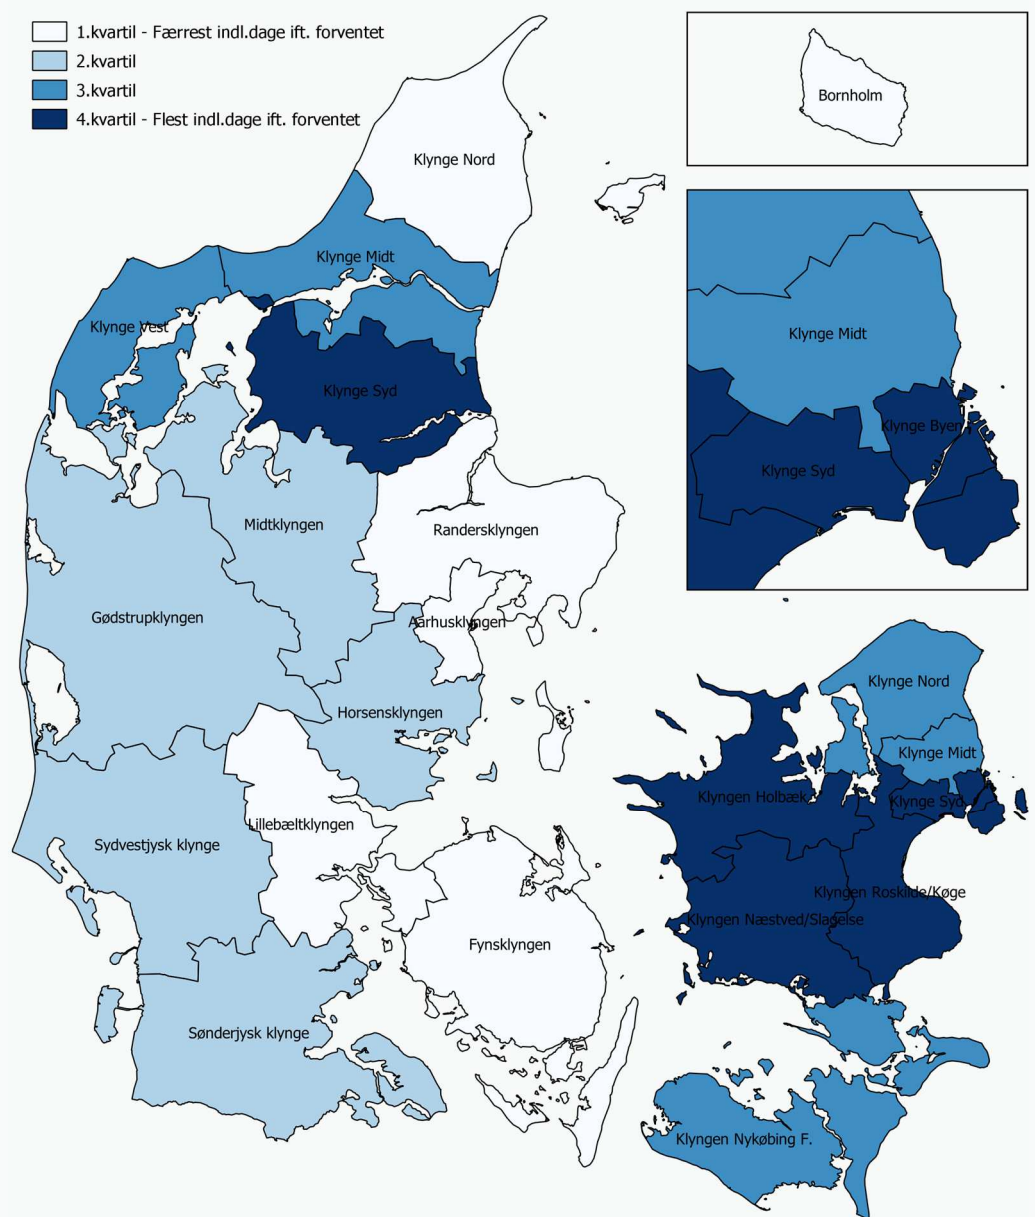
1.kvartil - Færrest indl.dage ift. forventet
2.kvartil
3.kvartil
4.kvartil - Flest indl.dage ift. forventet

Bornholm

Klynge Midt
Klynge Byen
Klynge Syd

Klynge Nord
Klynge Midt
Klynge Vest
Klynge Syd
Midtklyngen
Randersklyngen
Gødstrupklyngen
Aarhusklyngen
Horsensklyngen
Lillebæltklyngen
Sydvestjysk klynge
Fynsklyngen
Sønderjysk klynge

Klynge Nord
Klynge Midt
Klyngen Holbæk
Klynge Syd
Klyngen Roskilde/Køge
Klyngen Næstved/Slagelse
Klyngen Nykøbing F.